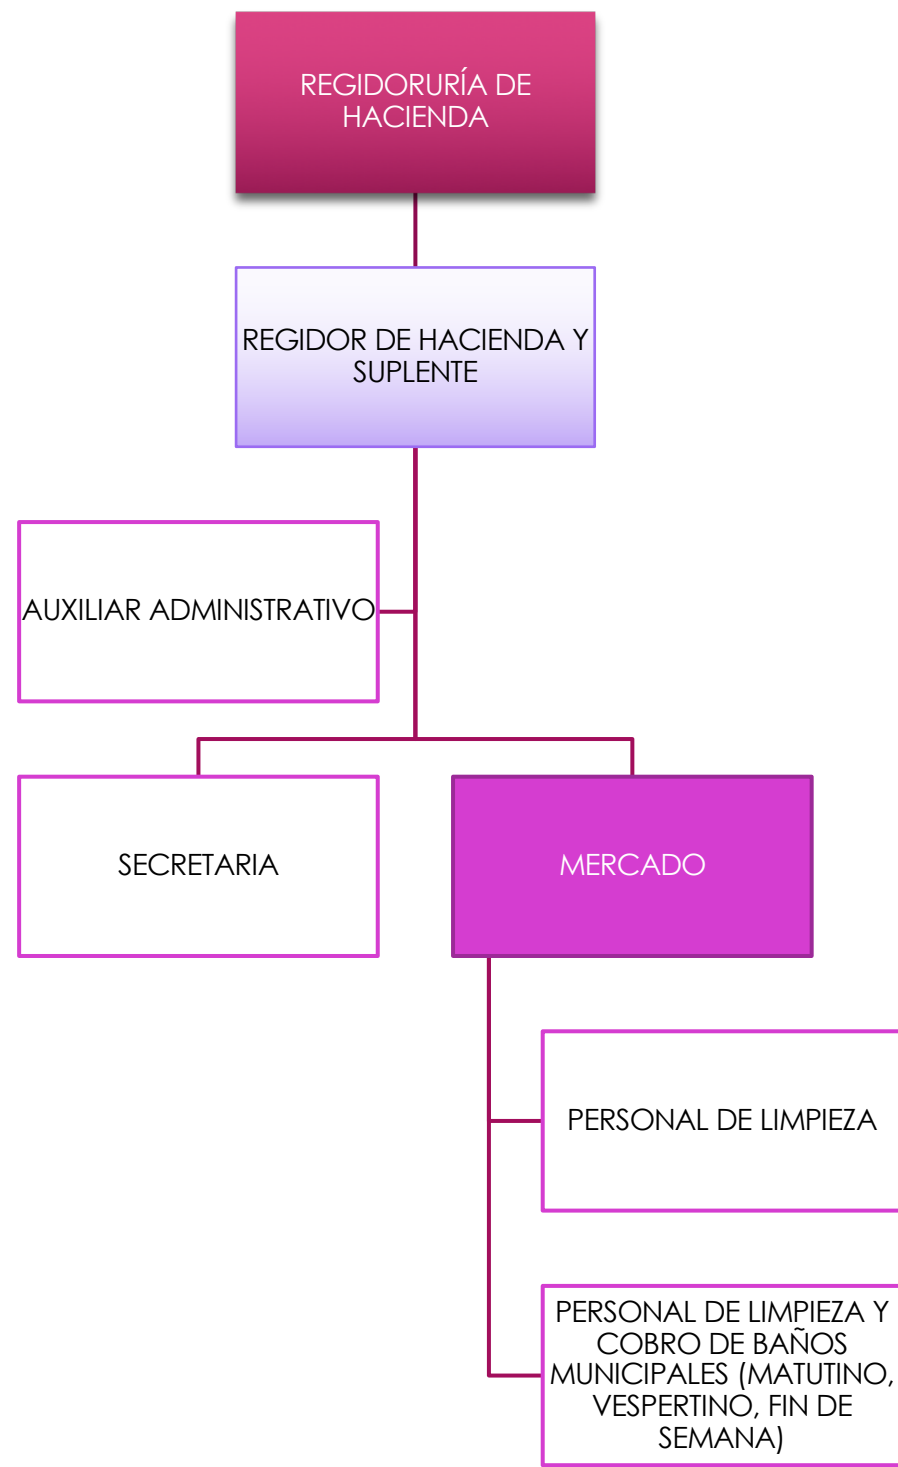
REGIDORURÍA DE HACIENDA

REGIDOR DE HACIENDA Y SUPLENTE

AUXILIAR ADMINISTRATIVO

SECRETARIA

MERCADO

PERSONAL DE LIMPIEZA

PERSONAL DE LIMPIEZA Y COBRO DE BAÑOS MUNICIPALES (MATUTINO, VESPERTINO, FIN DE SEMANA)